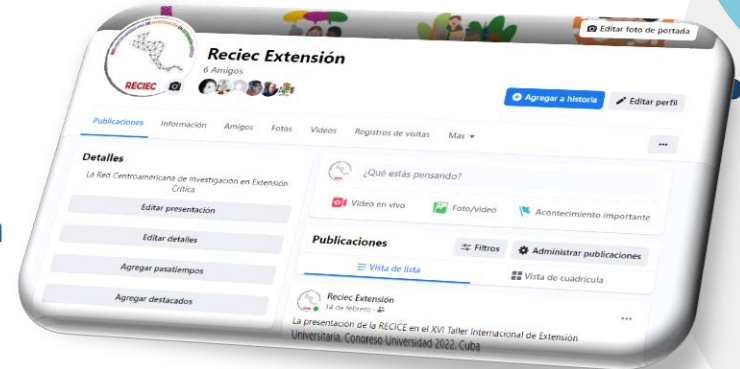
Editar foto de portada

RECIEC

Reciec Extensión
6 Amigos

Agregar a historia
Editar perfil

Publicaciones
Información
Amigos
Fotos
Videos
Registros de visitas
Más

...

Detalles
La Red Centroamericana de Investigación en Extensión Crítica

Editar presentación

Editar detalles

Agregar pasatiempos

Agregar destacados

¿Qué estás pensando?

Video en vivo
Foto/video
Acontecimiento importante

Publicaciones
Filtros
Administrar publicaciones

Vista de lista
Vista de cuadrícula

Reciec Extensión
14 de febrero ·

...

La presentación de la RECICE en el XVI Taller Internacional de Extensión Universitaria, Congreso Universidad 2022, Cuba